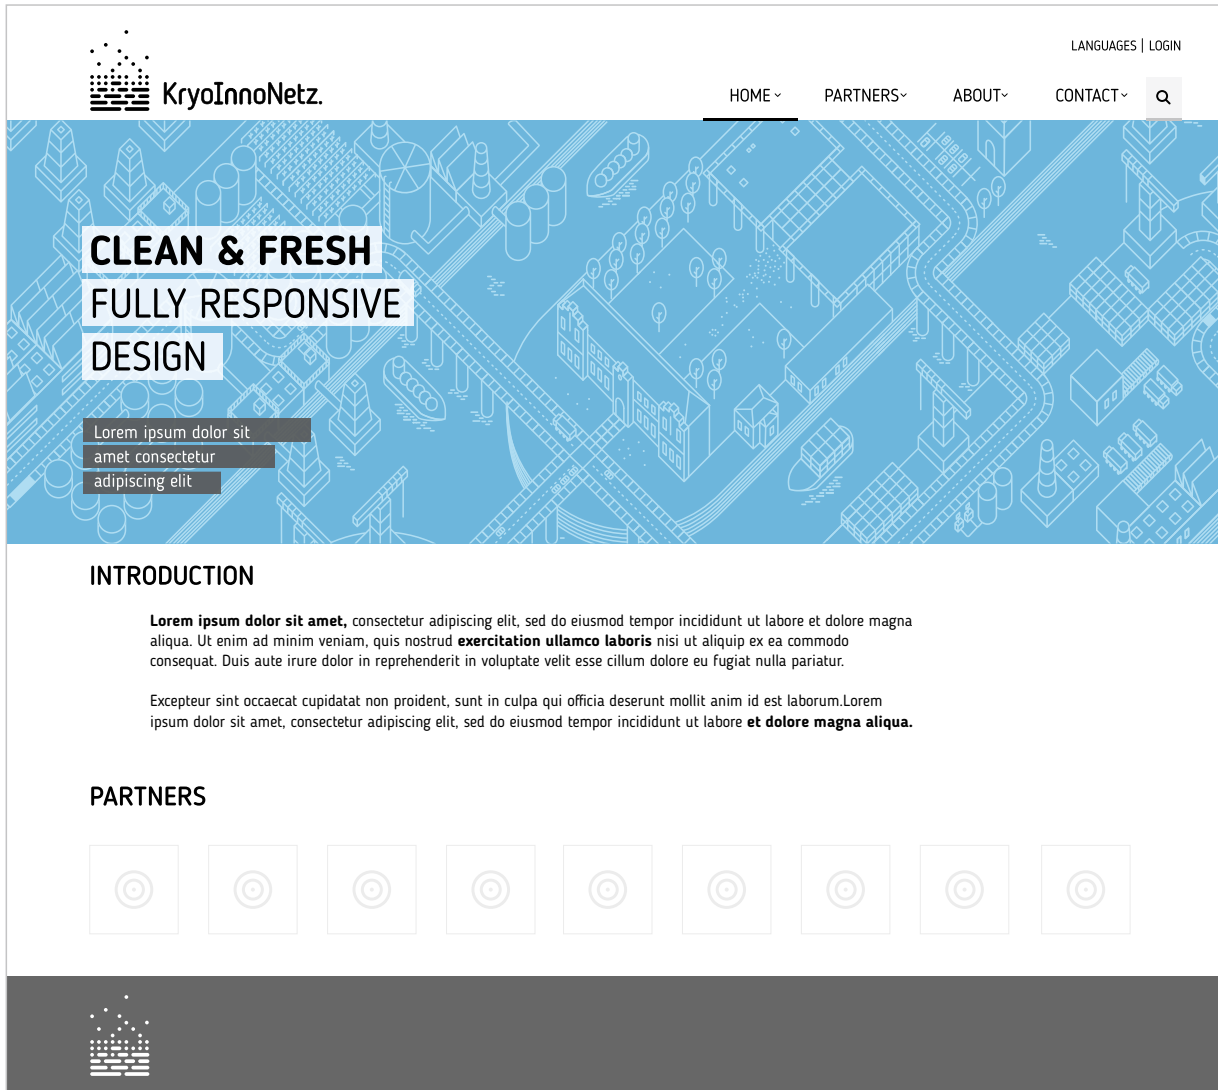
LANGUAGES | LOGIN

KryoInnoNetz.

HOME PARTNERS ABOUT CONTACT

CLEAN & FRESH
FULLY RESPONSIVE
DESIGN

Lorem ipsum dolor sit
amet consectetur
adipiscing elit

INTRODUCTION

**Lorem ipsum dolor sit amet,** consectetur adipiscing elit, sed do eiusmod tempor incididunt ut labore et dolore magna aliqua. Ut enim ad minim veniam, quis nostrud **exercitation ullamco laboris** nisi ut aliquip ex ea commodo consequat. Duis aute irure dolor in reprehenderit in voluptate velit esse cillum dolore eu fugiat nulla pariatur.

Excepteur sint occaecat cupidatat non proident, sunt in culpa qui officia deserunt mollit anim id est laborum.Lorem ipsum dolor sit amet, consectetur adipiscing elit, sed do eiusmod tempor incididunt ut labore **et dolore magna aliqua.**

PARTNERS